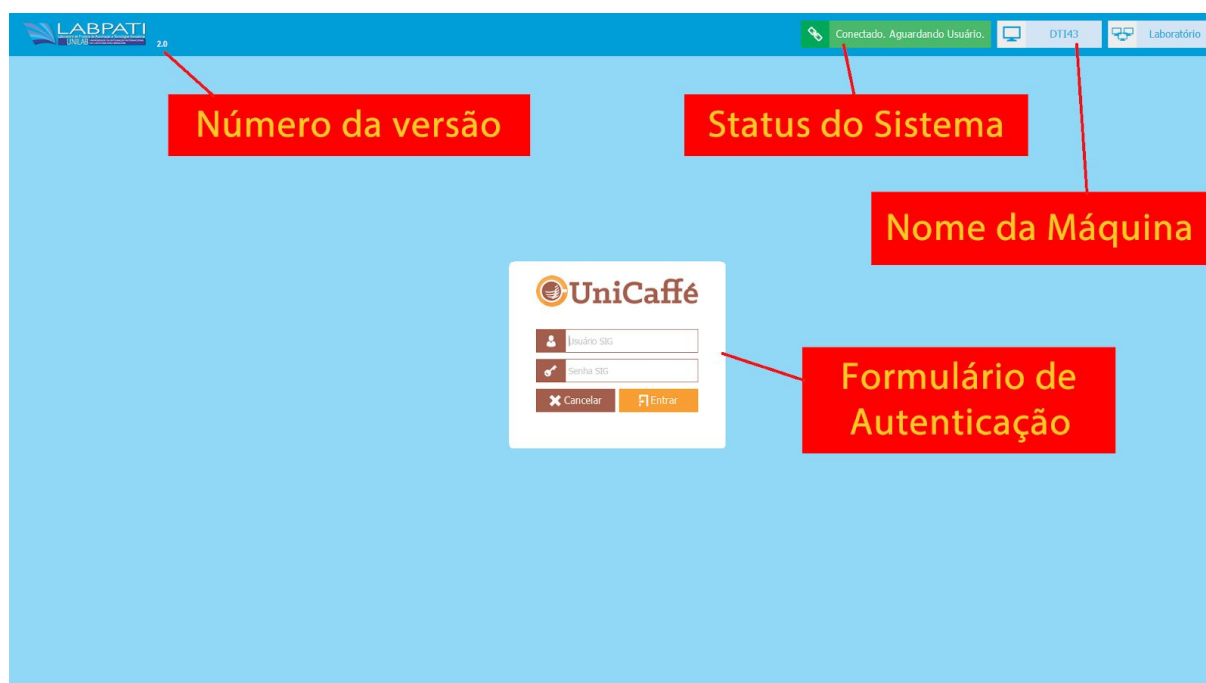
LABPATI
UNILAB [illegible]
2.0

Conectado. Aguardando Usuário.
DTI43
Laboratório

Número da versão

Status do Sistema

Nome da Máquina

UniCaffé

Usuário SIG
Senha SIG
Cancelar
Entrar

Formulário de Autenticação